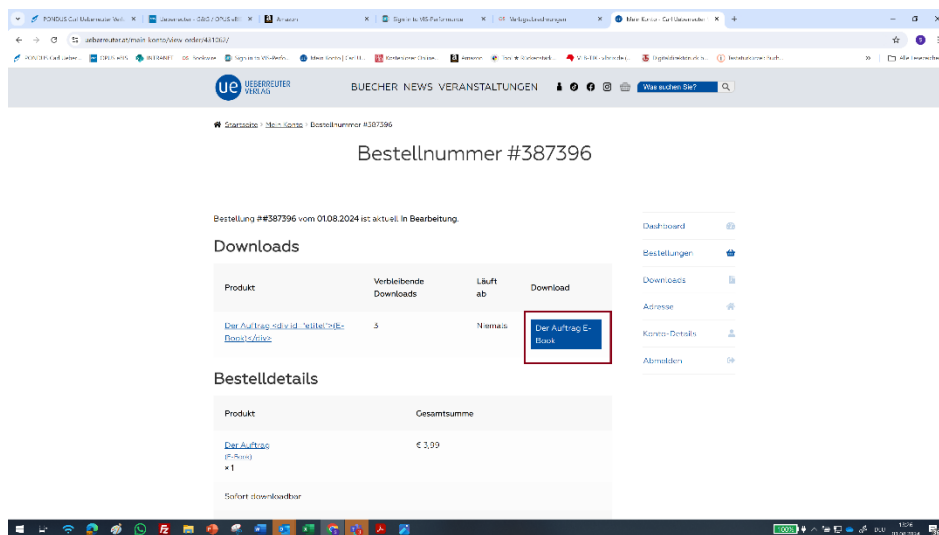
PONDUS Carl Ueberreuter Verl. ×
Ueberreuter - OAG / OPUS eBI ×
Amazon ×
Sign in to VIS Performance ×
Verlagsbuchhandlungen ×
Mein Konto - Carl Ueberreuter ×

ueberreuter.at/mein-konto/view-order/481063/

Alle Lesezeichen

ue UEBERREUTER VERLAG
BUECHER NEWS VERANSTALTUNGEN
Was suchen Sie?

Startseite > Mein Konto > Bestellnummer #387396

Bestellnummer #387396

Bestellung ##387396 vom 01.08.2024 ist aktuell In Bearbeitung.

Downloads

| Produkt | Verbleibende Downloads | Läuft ab | Download |
|---|---|---|---|
| Der Auftrag <div id="etitle">(E-Book)</div> | 5 | Niemals | Der Auftrag E-Book |

Bestelldetails

| Produkt | Gesamtsumme |
|---|---|
| Der Auftrag (E-Book) × 1 | € 3,99 |

Sofort downloadbar

Dashboard
Bestellungen
Downloads
Adresse
Konto-Details
Abmelden

100%
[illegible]
01.08.2024